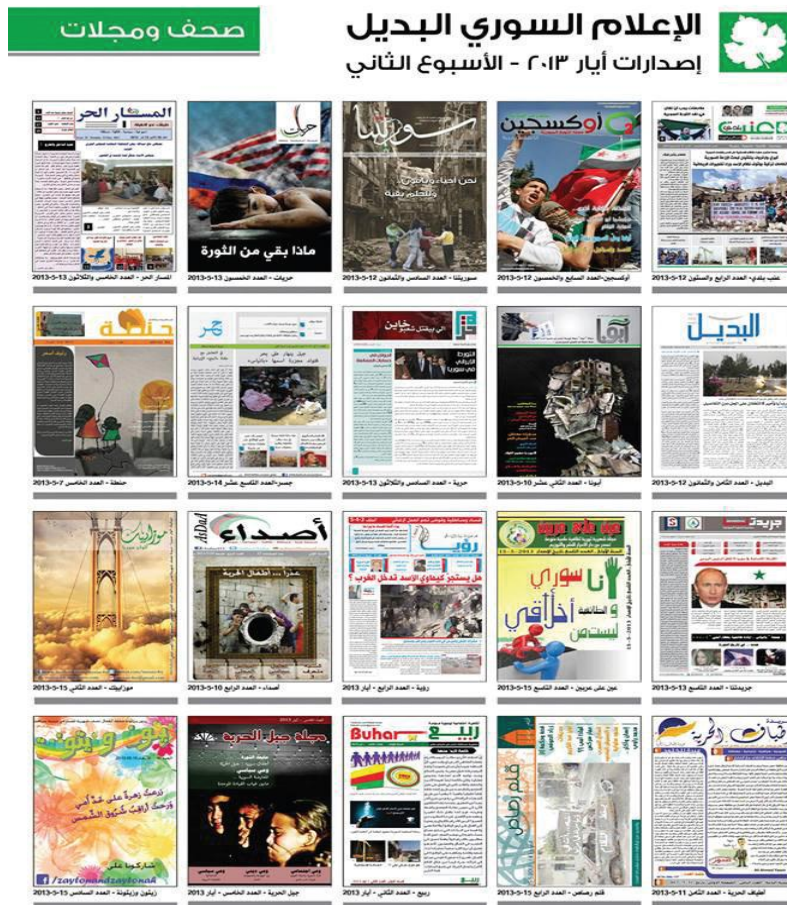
الإعلام السوري البديل
إصدارات أيار ٢٠١٣ - الأسبوع الثاني

صحف ومجلات

عنب بلدي - العدد الرابع والستون 12-5-2013
أوكسجين - العدد السابع والخمسون 12-5-2013
سوريتنا - العدد السادس والثمانون 12-5-2013
حريات - العدد الخمسون 13-5-2013
المسار الحر - العدد الخامس والثلاثون 13-5-2013

ماذا بقي من الثورة

البديل - العدد الثامن والثمانون 12-5-2013
أبونا - العدد الثاني عشر 10-5-2013
حرية - العدد السادس والثلاثون 13-5-2013
جسر - العدد التاسع عشر 14-5-2013
حنطة - العدد الخامس 7-5-2013

جريدتنا - العدد التاسع 13-5-2013
عين على عرين - العدد التاسع 15-5-2013
رؤية - العدد الرابع - أيار 2013
أصداء - العدد الرابع 10-5-2013
موزاييك - العدد الثاني 15-5-2013

أنا سوري و الطائفية أخلاقي لبست من

هل يستجر كيماوي الأسد تدخل الغرب ؟

أصداء
AsDaa

أطياف الحرية - العدد الثامن 11-5-2013
قلم رصاص - العدد الرابع 15-5-2013
ربيع - العدد الثاني - أيار 2013
جيل الحرية - العدد الخامس - أيار 2013
زيتون وزيتونة - العدد السادس 15-5-2013

Buhar
ربيع
جيل الحرية
زيتون و زيتونة
/zaytonandzaytonah